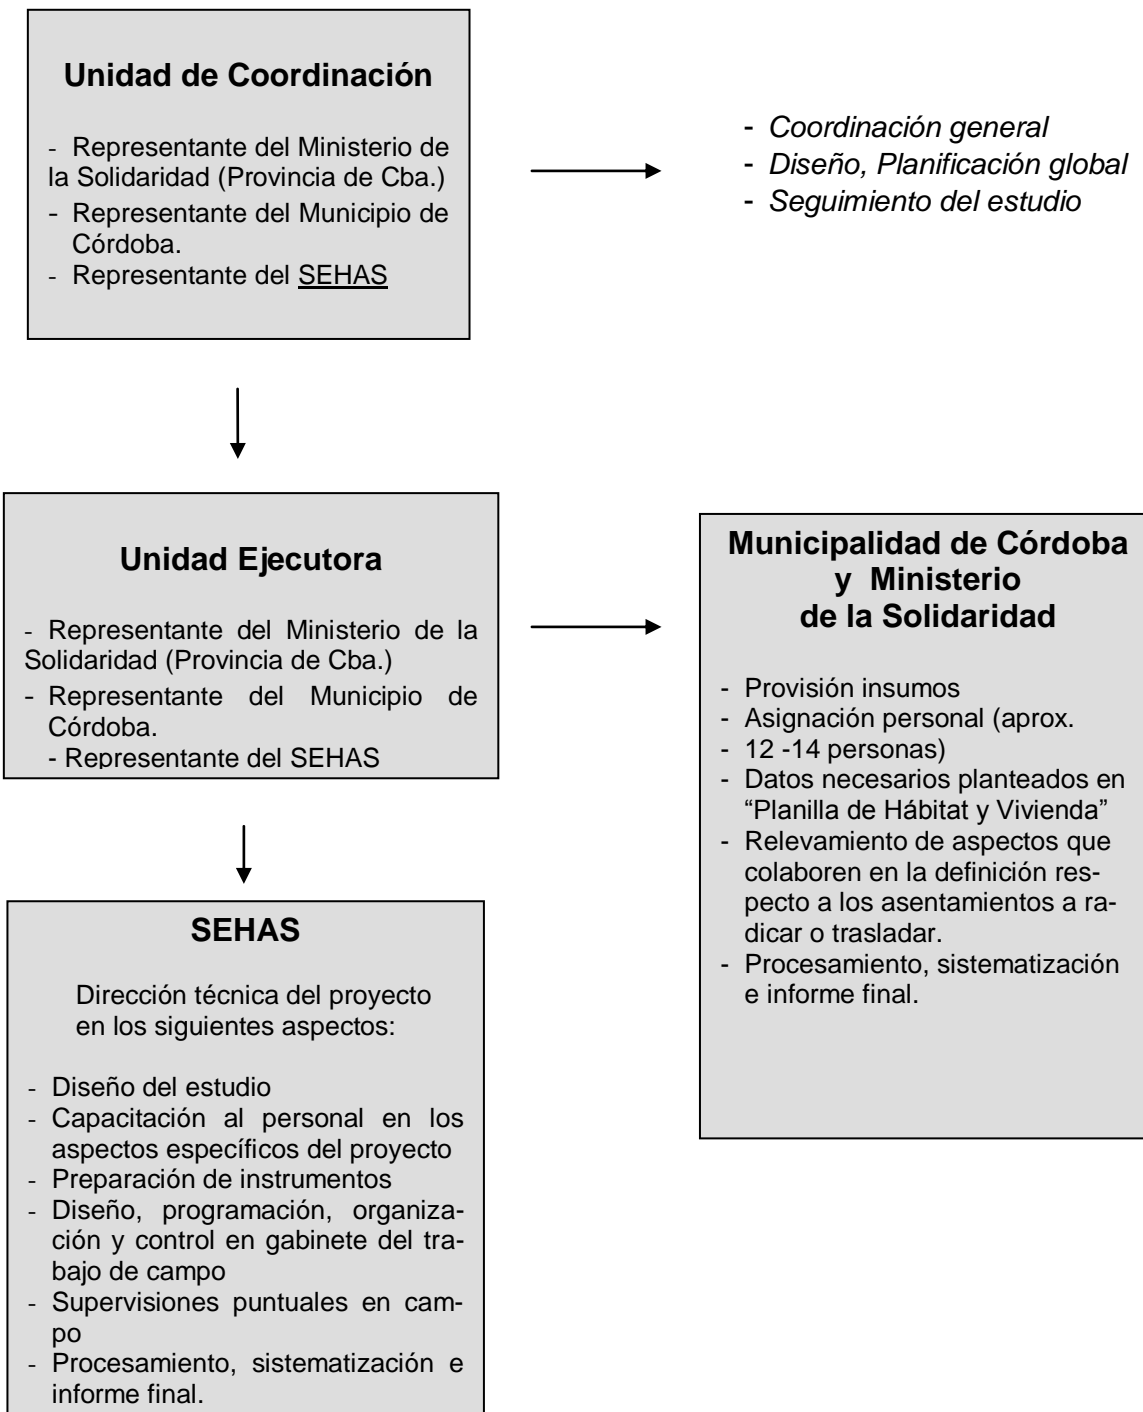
**Unidad de Coordinación**

- Representante del Ministerio de la Solidaridad (Provincia de Cba.)
- Representante del Municipio de Córdoba.
- Representante del SEHAS

- *Coordinación general*
- *Diseño, Planificación global*
- *Seguimiento del estudio*

**Unidad Ejecutora**

- Representante del Ministerio de la Solidaridad (Provincia de Cba.)
- Representante del Municipio de Córdoba.
- Representante del SEHAS

**Municipalidad de Córdoba y Ministerio de la Solidaridad**

- Provisión insumos
- Asignación personal (aprox.
- 12 -14 personas)
- Datos necesarios planteados en "Planilla de Hábitat y Vivienda"
- Relevamiento de aspectos que colaboren en la definición respecto a los asentamientos a radicar o trasladar.
- Procesamiento, sistematización e informe final.

**SEHAS**

Dirección técnica del proyecto en los siguientes aspectos:

- Diseño del estudio
- Capacitación al personal en los aspectos específicos del proyecto
- Preparación de instrumentos
- Diseño, programación, organización y control en gabinete del trabajo de campo
- Supervisiones puntuales en campo
- Procesamiento, sistematización e informe final.